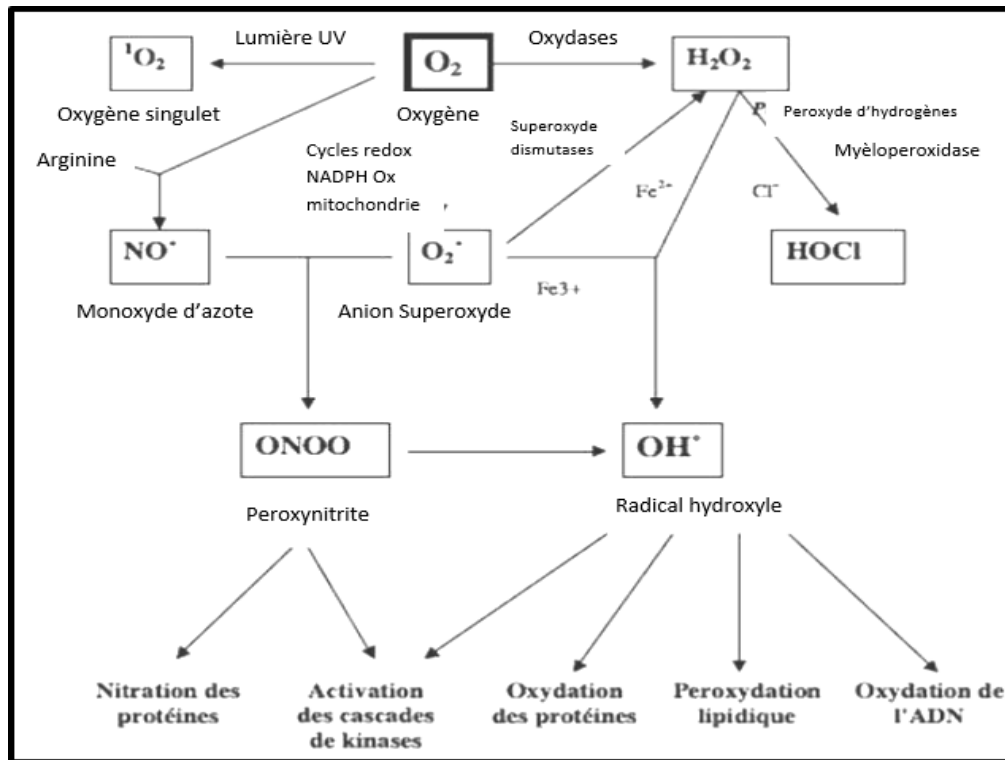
$^1O_2$

Lumière UV

$O_2$

Oxydases

$H_2O_2$

Oxygène singulet

Oxygène

Superoxyde dismutases

P Peroxyde d'hydrogènes

Myèloperoxidase

Arginine

Cycles redox NADPH Ox mitochondrie

$Fe^{2+}$

$Cl^-$

$NO^•$

$O_2^•$

HOCl

Fe3+

Monoxyde d'azote

Anion Superoxyde

ONOO

$OH^•$

Peroxynitrite

Radical hydroxyle

Nitration des protéines

Activation des cascades de kinases

Oxydation des protéines

Peroxydation lipidique

Oxydation de l'ADN